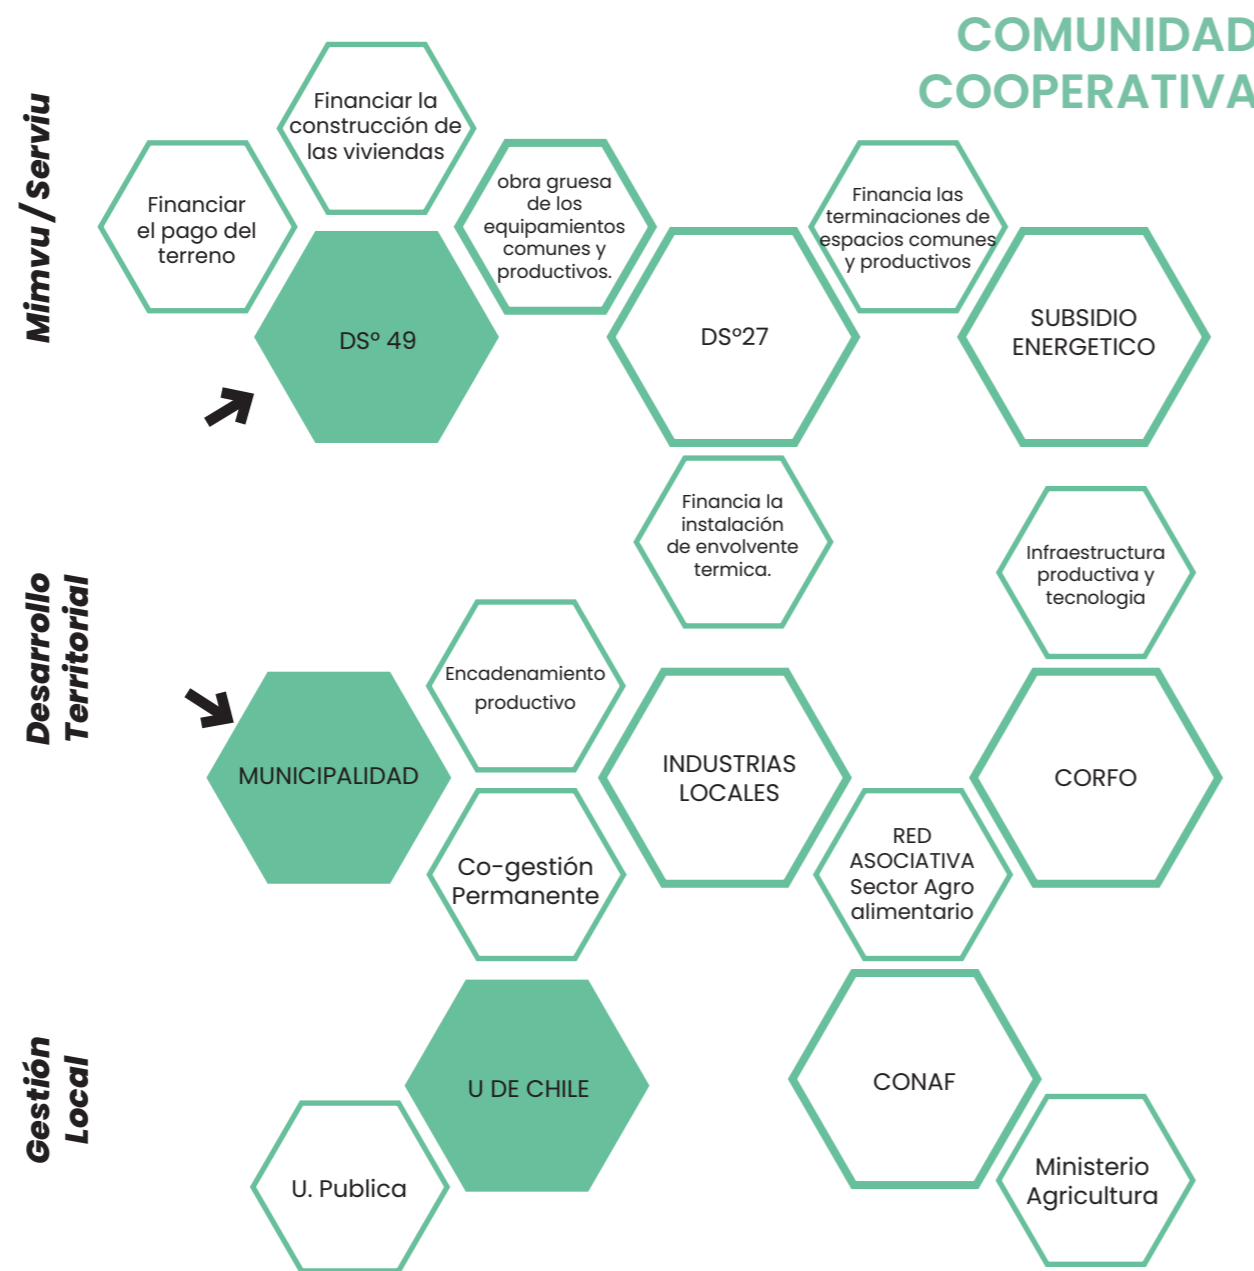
COMUNIDAD
COOPERATIVA

Mimvu / Serviu

Financiar la construcción de las viviendas

Financiar el pago del terreno

obra gruesa de los equipamientos comunes y productivos.

Financia las terminaciones de espacios comunes y productivos

DSº 49

DSº27

SUBSIDIO ENERGETICO

Financia la instalación de envolvente termica.

Infraestructura productiva y tecnologia

Desarrollo Territorial

Encadenamiento productivo

MUNICIPALIDAD

INDUSTRIAS LOCALES

CORFO

Co-gestión Permanente

RED ASOCIATIVA Sector Agro alimentario

Gestión Local

U DE CHILE

CONAF

U. Publica

Ministerio Agricultura